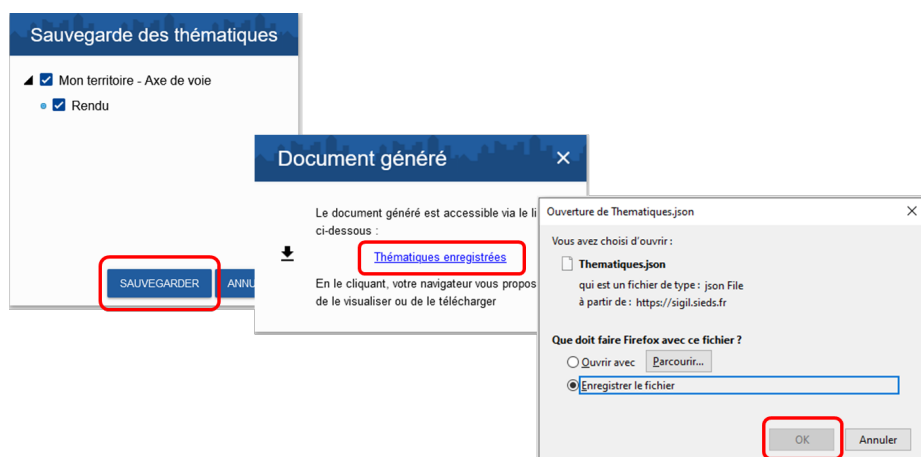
Sauvegarde des thématiques

Mon territoire - Axe de voie

Rendu

SAUVEGARDER

ANNU

Document généré

×

Le document généré est accessible via le li ci-dessous :

Thématiques enregistrées

En le cliquant, votre navigateur vous propos de le visualiser ou de le télécharger

Ouverture de Thematiques.json

×

Vous avez choisi d'ouvrir :

Thematiques.json

qui est un fichier de type : json File

à partir de : https://sigil.sieds.fr

Que doit faire Firefox avec ce fichier ?

Ouvrir avec

Parcourir...

Enregistrer le fichier

OK

Annuler